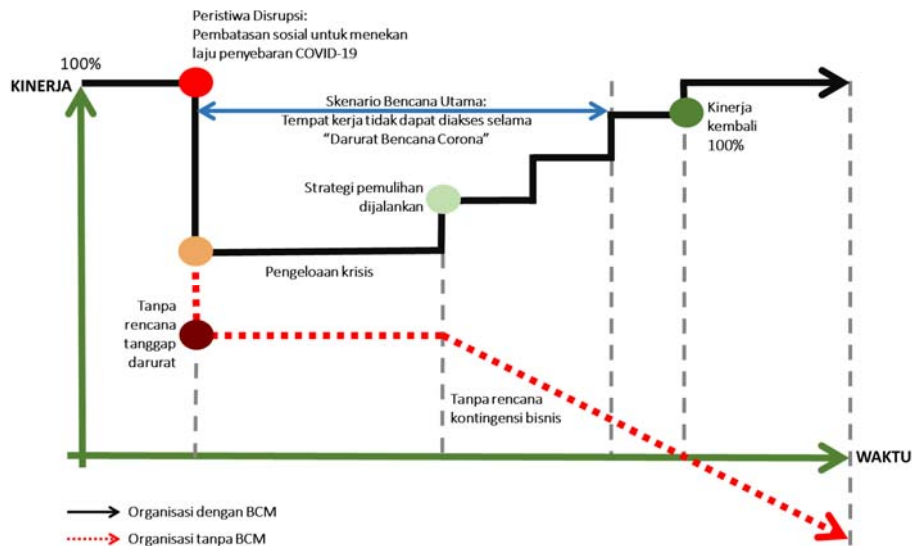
Peristiwa Disrupsi: Pembatasan sosial untuk menekan laju penyebaran COVID-19

100%

KINERJA

Skenario Bencana Utama: Tempat kerja tidak dapat diakses selama "Darurat Bencana Corona"

Kinerja kembali 100%

Strategi pemulihan dijalankan

Pengeloaan krisis

Tanpa rencana tanggap darurat

Tanpa rencana kontingensi bisnis

WAKTU

Organisasi dengan BCM

Organisasi tanpa BCM